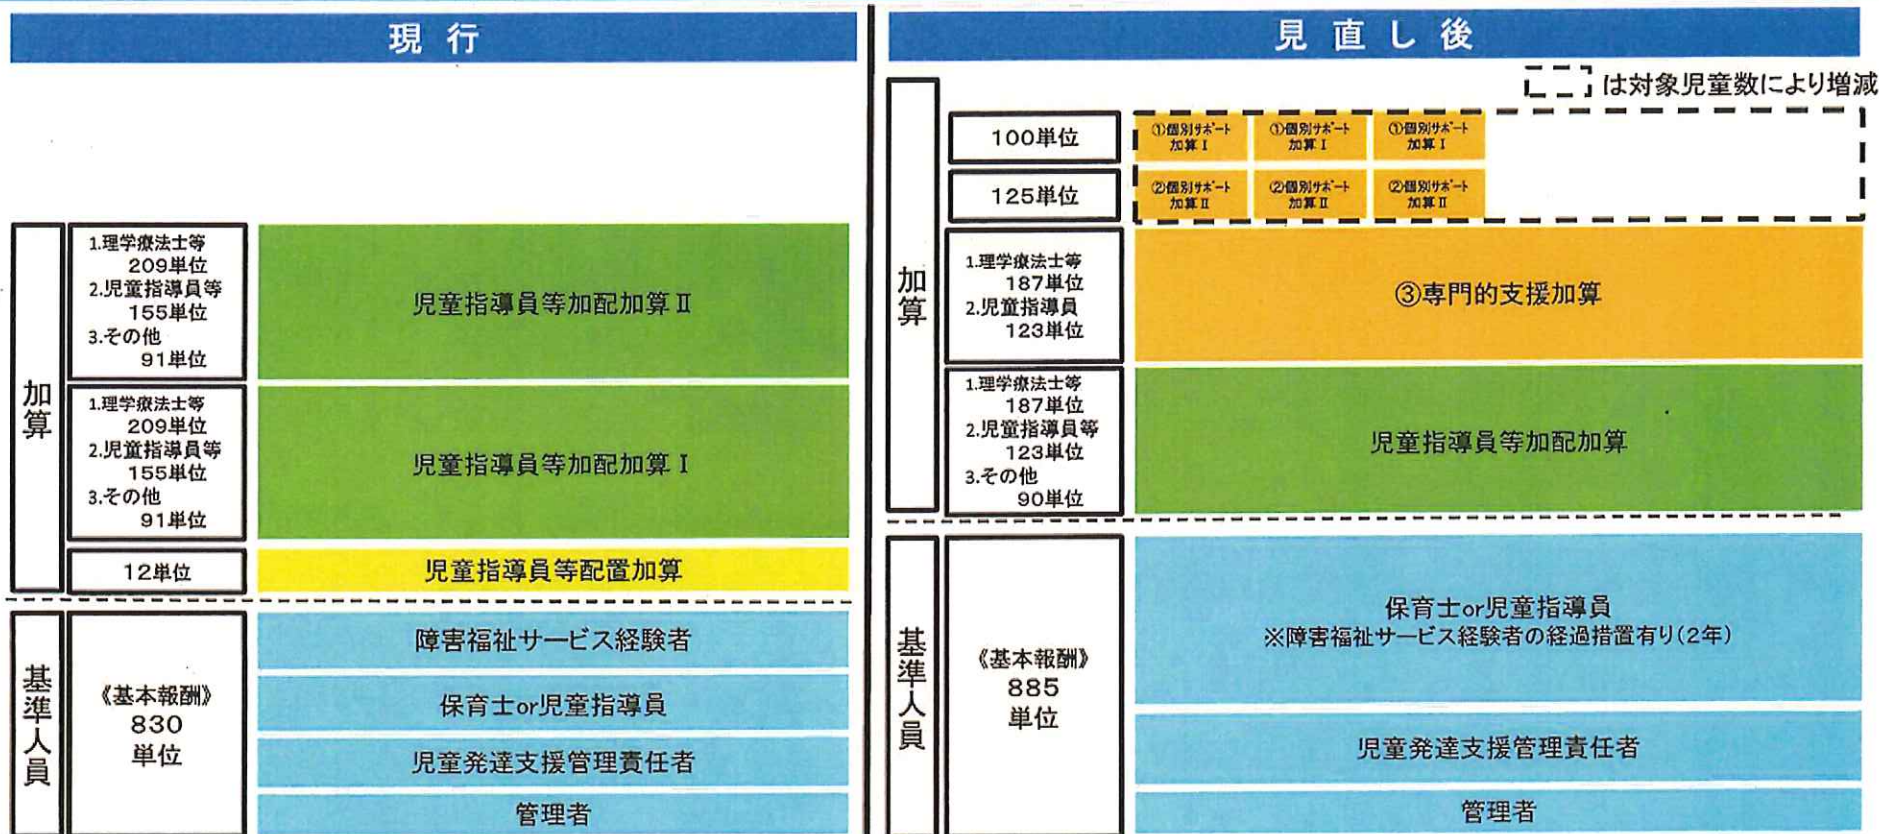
現行

加算

1.理学療法士等 209単位
2.児童指導員等 155単位
3.その他 91単位

児童指導員等加配加算 II

1.理学療法士等 209単位
2.児童指導員等 155単位
3.その他 91単位

児童指導員等加配加算 I

12単位

児童指導員等配置加算

基準人員

《基本報酬》 830 単位

障害福祉サービス経験者

保育士or児童指導員

児童発達支援管理責任者

管理者

見直し後

[ ] は対象児童数により増減

加算

100単位

①個別サポート加算 I ①個別サポート加算 I ①個別サポート加算 I

125単位

②個別サポート加算 II ②個別サポート加算 II ②個別サポート加算 II

1.理学療法士等 187単位
2.児童指導員 123単位

③専門的支援加算

1.理学療法士等 187単位
2.児童指導員等 123単位
3.その他 90単位

児童指導員等加配加算

基準人員

《基本報酬》 885 単位

保育士or児童指導員
※障害福祉サービス経験者の経過措置有り(2年)

児童発達支援管理責任者

管理者